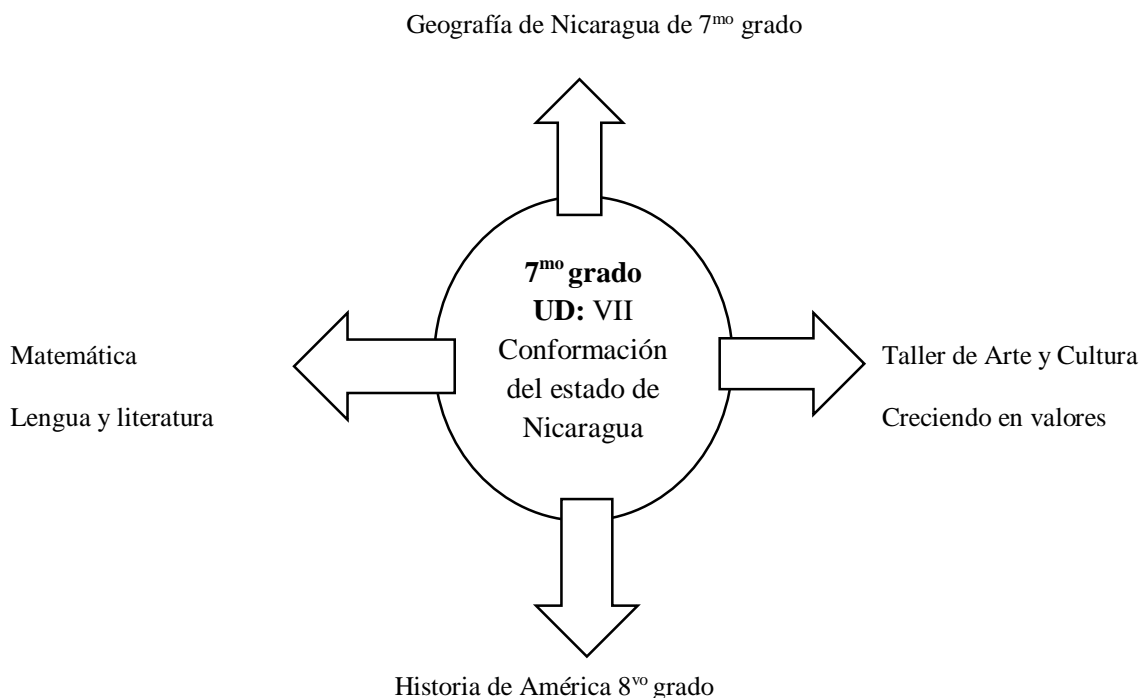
Geografía de Nicaragua de 7$^{mo}$ grado

**7$^{mo}$ grado**
**UD:** VII
Conformación del estado de Nicaragua

Matemática

Lengua y literatura

Taller de Arte y Cultura

Creciendo en valores

Historia de América 8$^{vo}$ grado